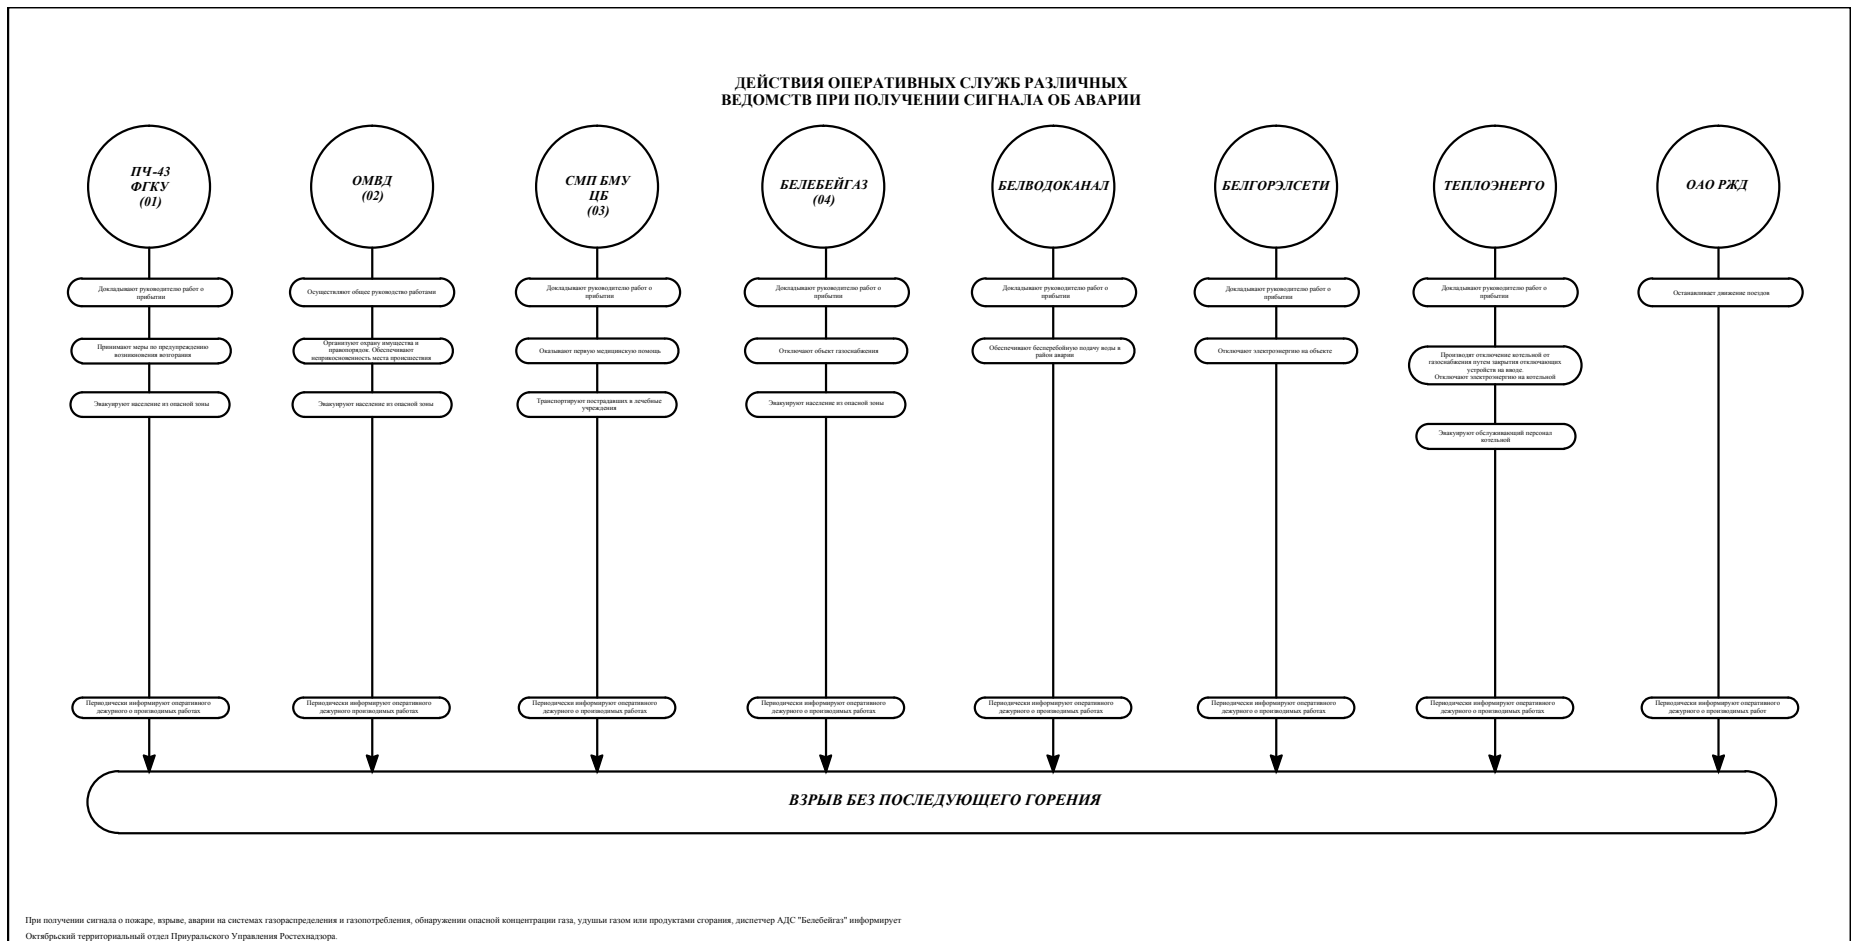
ДЕЙСТВИЯ ОПЕРАТИВНЫХ СЛУЖБ РАЗЛИЧНЫХ ВЕДОМСТВ ПРИ ПОЛУЧЕНИИ СИГНАЛА ОБ АВАРИИ

ПЧ-43 ФГКУ (01)

Докладывают руководителю работ о прибытии

Принимают меры по предупреждению возникновения возгорания

Эвакуируют население из опасной зоны

Периодически информируют оперативного дежурного о производимых работах

ОМВД (02)

Осуществляют общее руководство работами

Организуют охрану имущества и правопорядок. Обеспечивают неприкосновенность места происшествия

Эвакуируют население из опасной зоны

Периодически информируют оперативного дежурного производимых работах

СМП БМУ ЦБ (03)

Докладывают руководителю работ о прибытии

Оказывают первую медицинскую помощь

Транспортируют пострадавших в лечебные учреждения

Периодически информируют оперативного дежурного о производимых работах

БЕЛЕБЕЙГАЗ (04)

Докладывают руководителю работ о прибытии

Отключают объект газоснабжения

Эвакуируют население из опасной зоны

Периодически информируют оперативного дежурного о производимых работах

БЕЛВОДОКАНАЛ

Докладывают руководителю работ о прибытии

Обеспечивают бесперебойную подачу воды в район аварии

Периодически информируют оперативного дежурного о производимых работах

БЕЛГОРЭЛСЕТИ

Докладывают руководителю работ о прибытии

Отключают электроэнергию на объекте

Периодически информируют оперативного дежурного о производимых работах

ТЕПЛОЭНЕРГО

Докладывают руководителю работ о прибытии

Производят отключение котельной от газоснабжения путем закрытия отключающих устройств на вводе. Отключают электроэнергию на котельной

Эвакуируют обслуживающий персонал котельной

Периодически информируют оперативного дежурного о производимых работах

ОАО РЖД

Останавливают движение поездов

Периодически информируют оперативного дежурного о производимых работ

ВЗРЫВ БЕЗ ПОСЛЕДУЮЩЕГО ГОРЕНИЯ

При получении сигнала о пожаре, взрыве, аварии на системах газораспределения и газопотребления, обнаружении опасной концентрации газа, удушьи газом или продуктами сгорания, диспетчер АДС "Белебейгаз" информирует Октябрьский территориальный отдел Приуральского Управления Ростехнадзора.